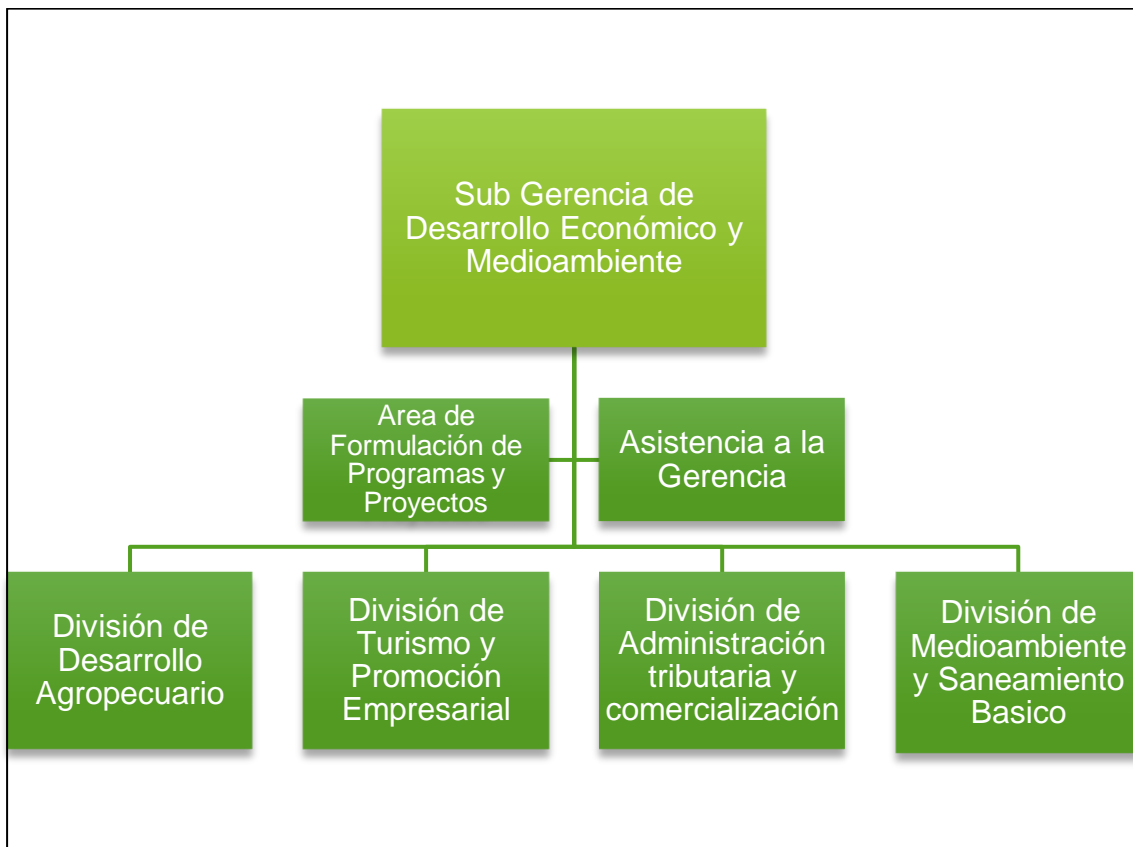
Sub Gerencia de Desarrollo Económico y Medioambiente

Area de Formulación de Programas y Proyectos

Asistencia a la Gerencia

División de Desarrollo Agropecuario

División de Turismo y Promoción Empresarial

División de Administración tributaria y comercialización

División de Medioambiente y Saneamiento Basico